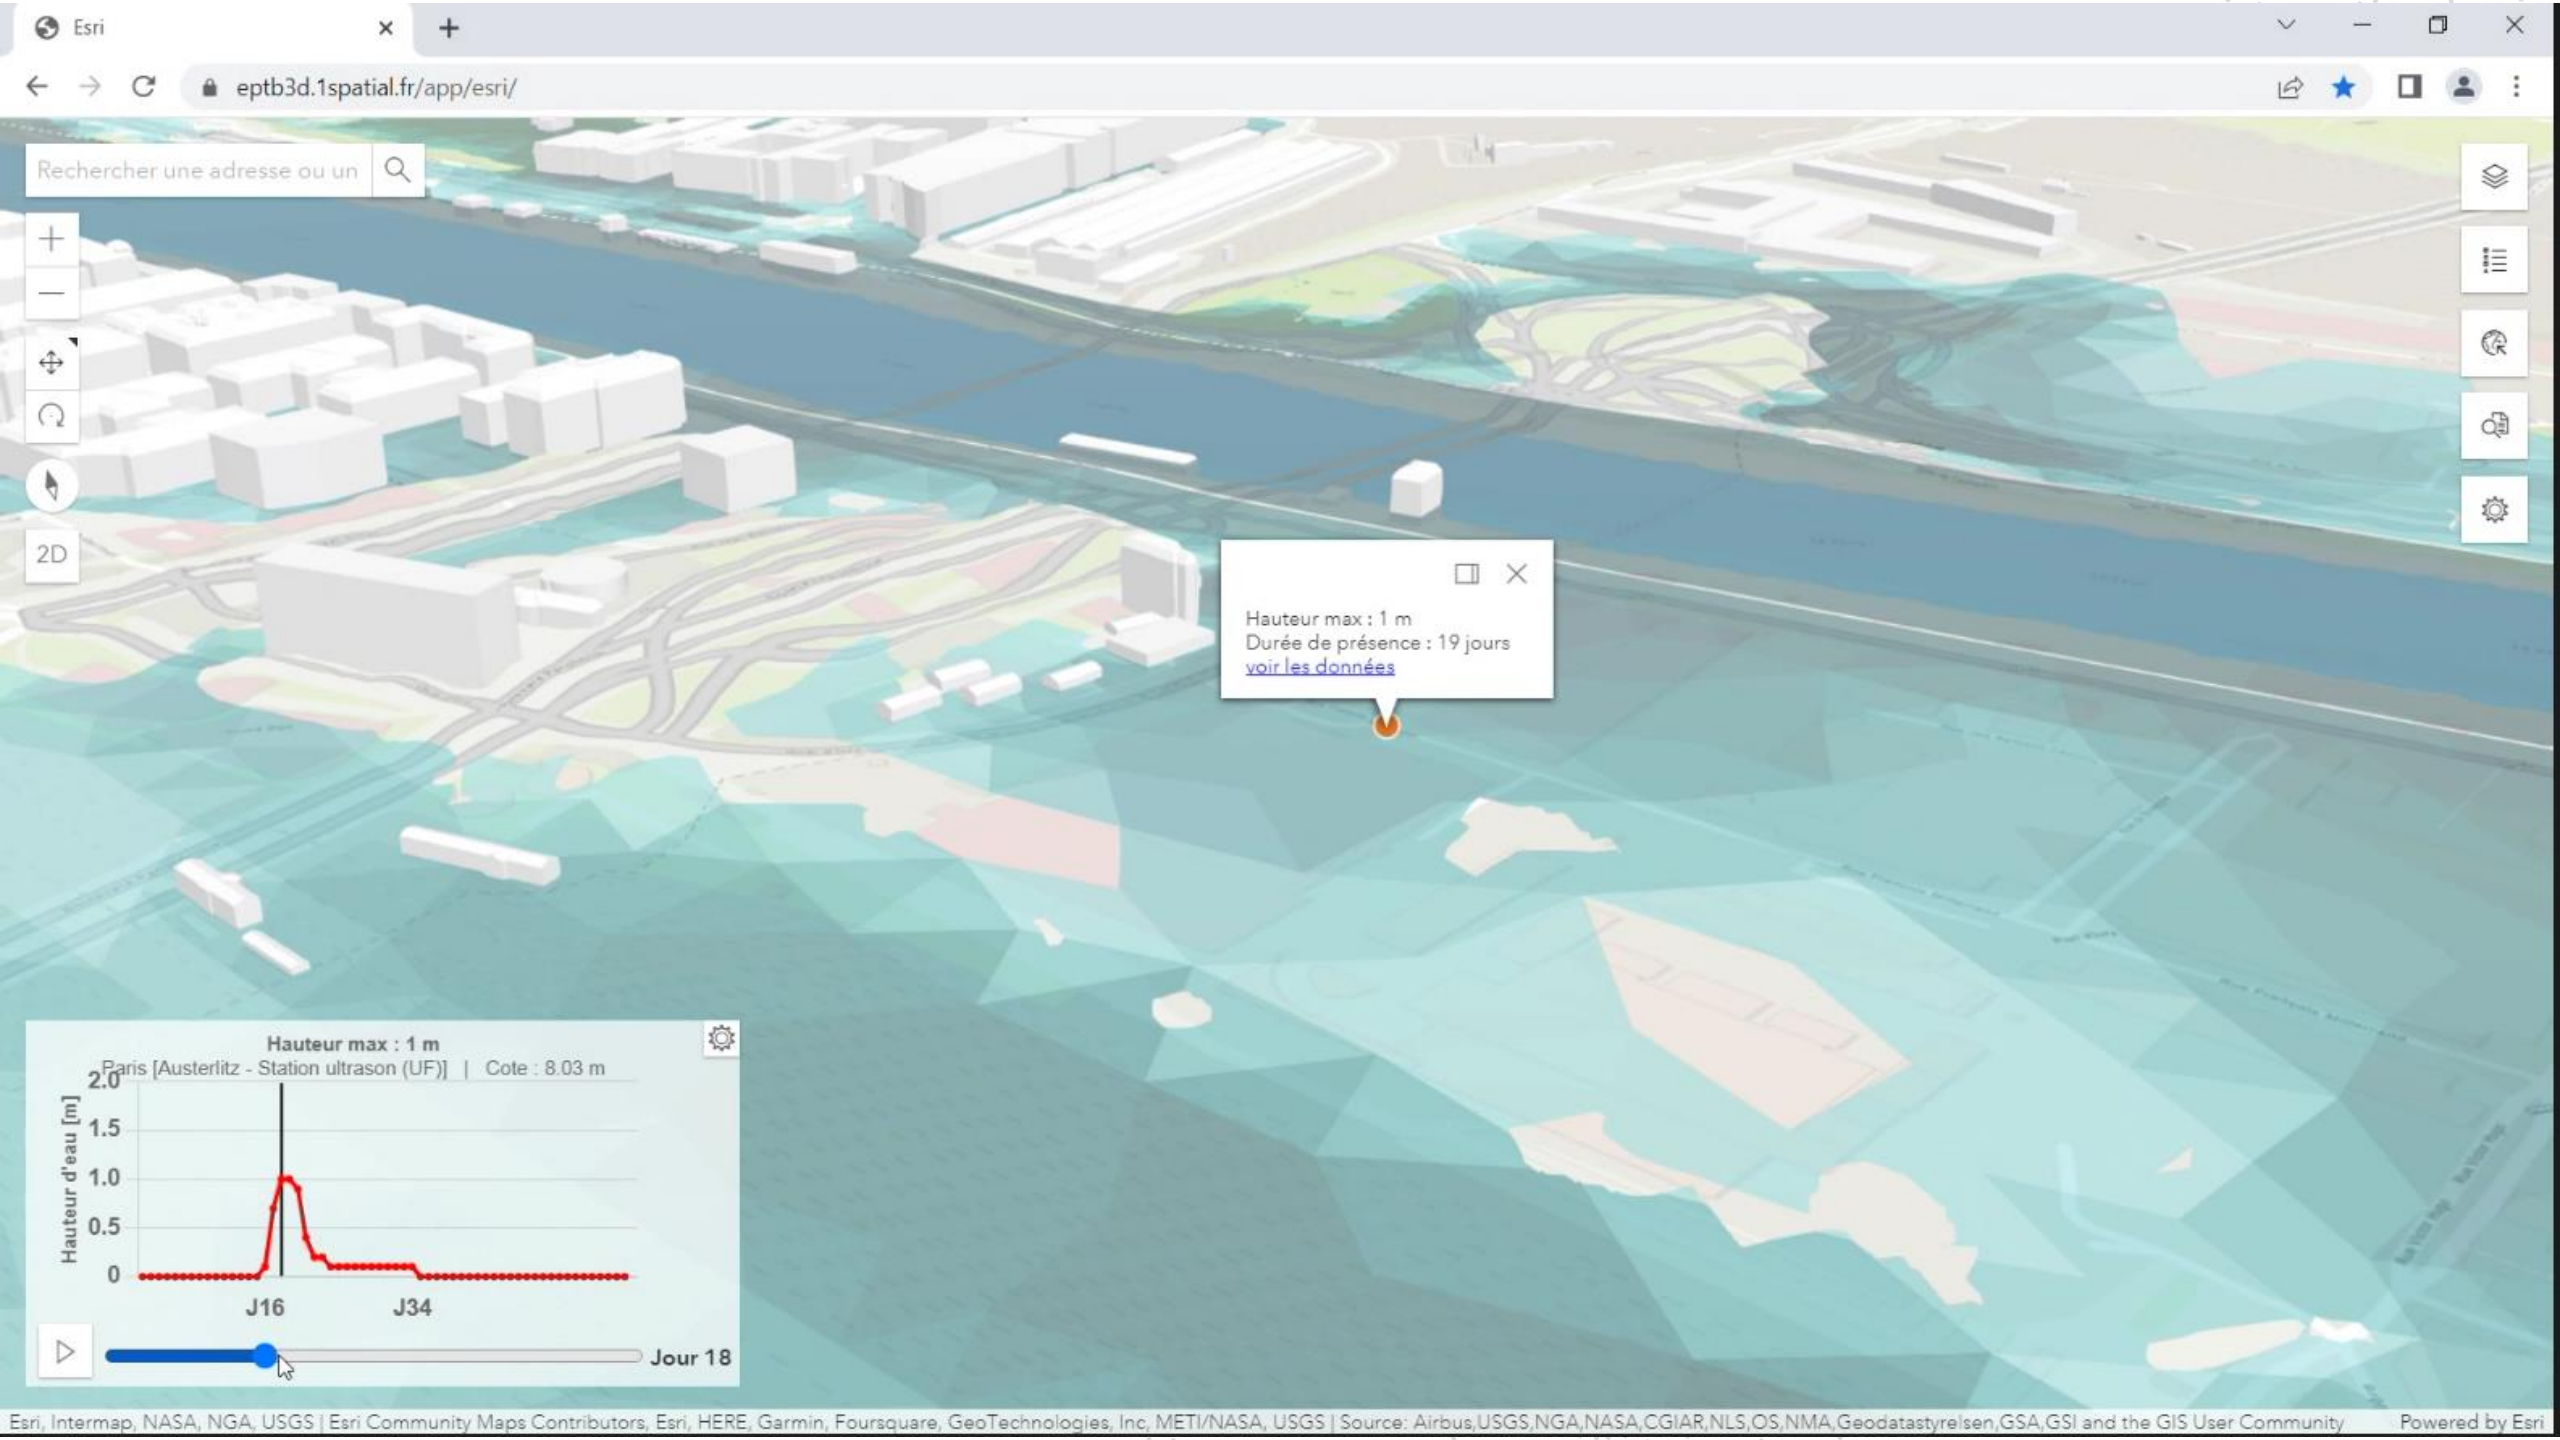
Esri

eptb3d.1spatial.fr/app/esri/

Rechercher une adresse ou un

2D

Hauteur max : 1 m
Durée de présence : 19 jours
voir les données

Hauteur max : 1 m
Paris [Austerlitz - Station ultrason (UF)] | Cote : 8.03 m

Hauteur d'eau [m]
2.0
1.5
1.0
0.5
0
J16
J34

Jour 18

Esri, Intermap, NASA, NGA, USGS | Esri Community Maps Contributors, Esri, HERE, Garmin, Foursquare, GeoTechnologies, Inc, METI/NASA, USGS | Source: Airbus,USGS,NGA,NASA,CGIAR,NLS,OS,NMA,Geodatastyrelsen,GSA,GSI and the GIS User Community

Powered by Esri